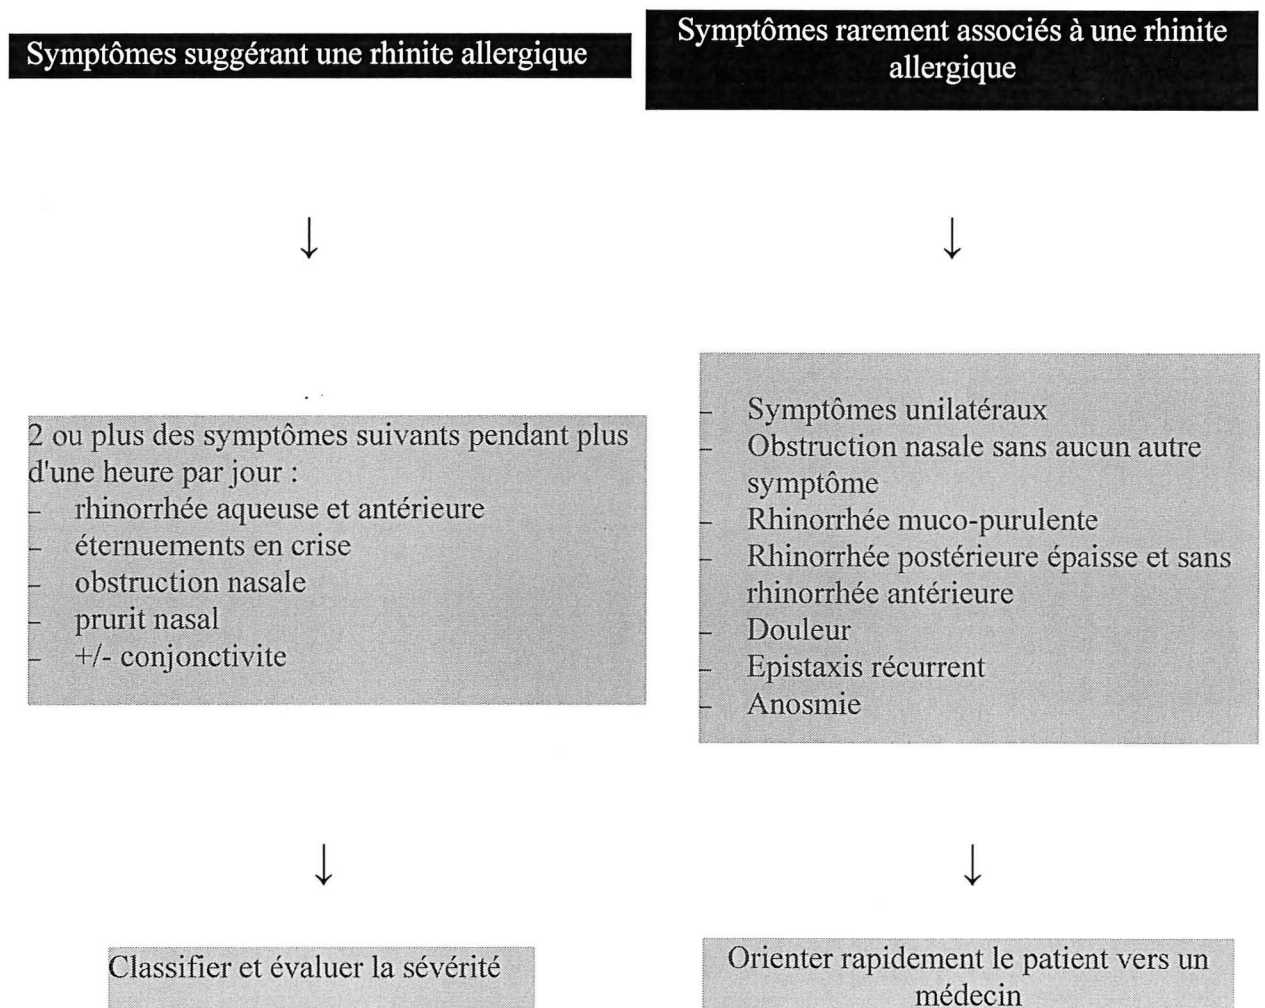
Symptômes suggérant une rhinite allergique

↓

2 ou plus des symptômes suivants pendant plus d'une heure par jour :
– rhinorrhée aqueuse et antérieure
– éternuements en crise
– obstruction nasale
– prurit nasal
– +/- conjonctivite

↓

Classifier et évaluer la sévérité

Symptômes rarement associés à une rhinite allergique

↓

– Symptômes unilatéraux
– Obstruction nasale sans aucun autre symptôme
– Rhinorrhée muco-purulente
– Rhinorrhée postérieure épaisse et sans rhinorrhée antérieure
– Douleur
– Epistaxis récurrent
– Anosmie

↓

Orienter rapidement le patient vers un médecin